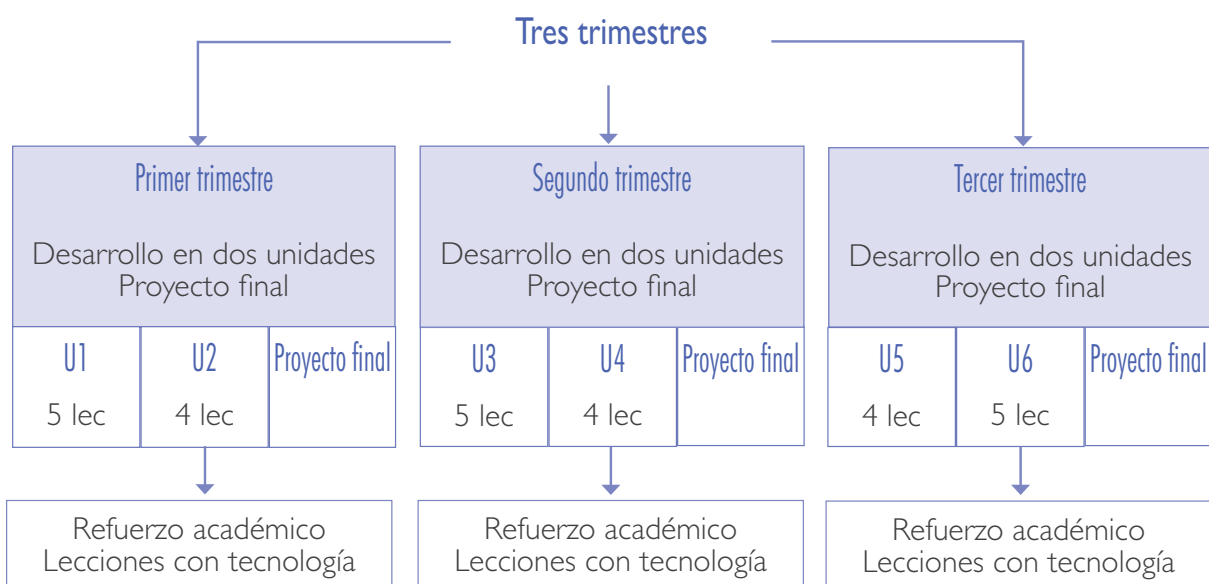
Tres trimestres

Primer trimestre

Desarrollo en dos unidades
Proyecto final

| U1 | U2 | Proyecto final |
|---|---|---|
| 5 lec | 4 lec | |

Refuerzo académico
Lecciones con tecnología

Segundo trimestre

Desarrollo en dos unidades
Proyecto final

| U3 | U4 | Proyecto final |
|---|---|---|
| 5 lec | 4 lec | |

Refuerzo académico
Lecciones con tecnología

Tercer trimestre

Desarrollo en dos unidades
Proyecto final

| U5 | U6 | Proyecto final |
|---|---|---|
| 4 lec | 5 lec | |

Refuerzo académico
Lecciones con tecnología